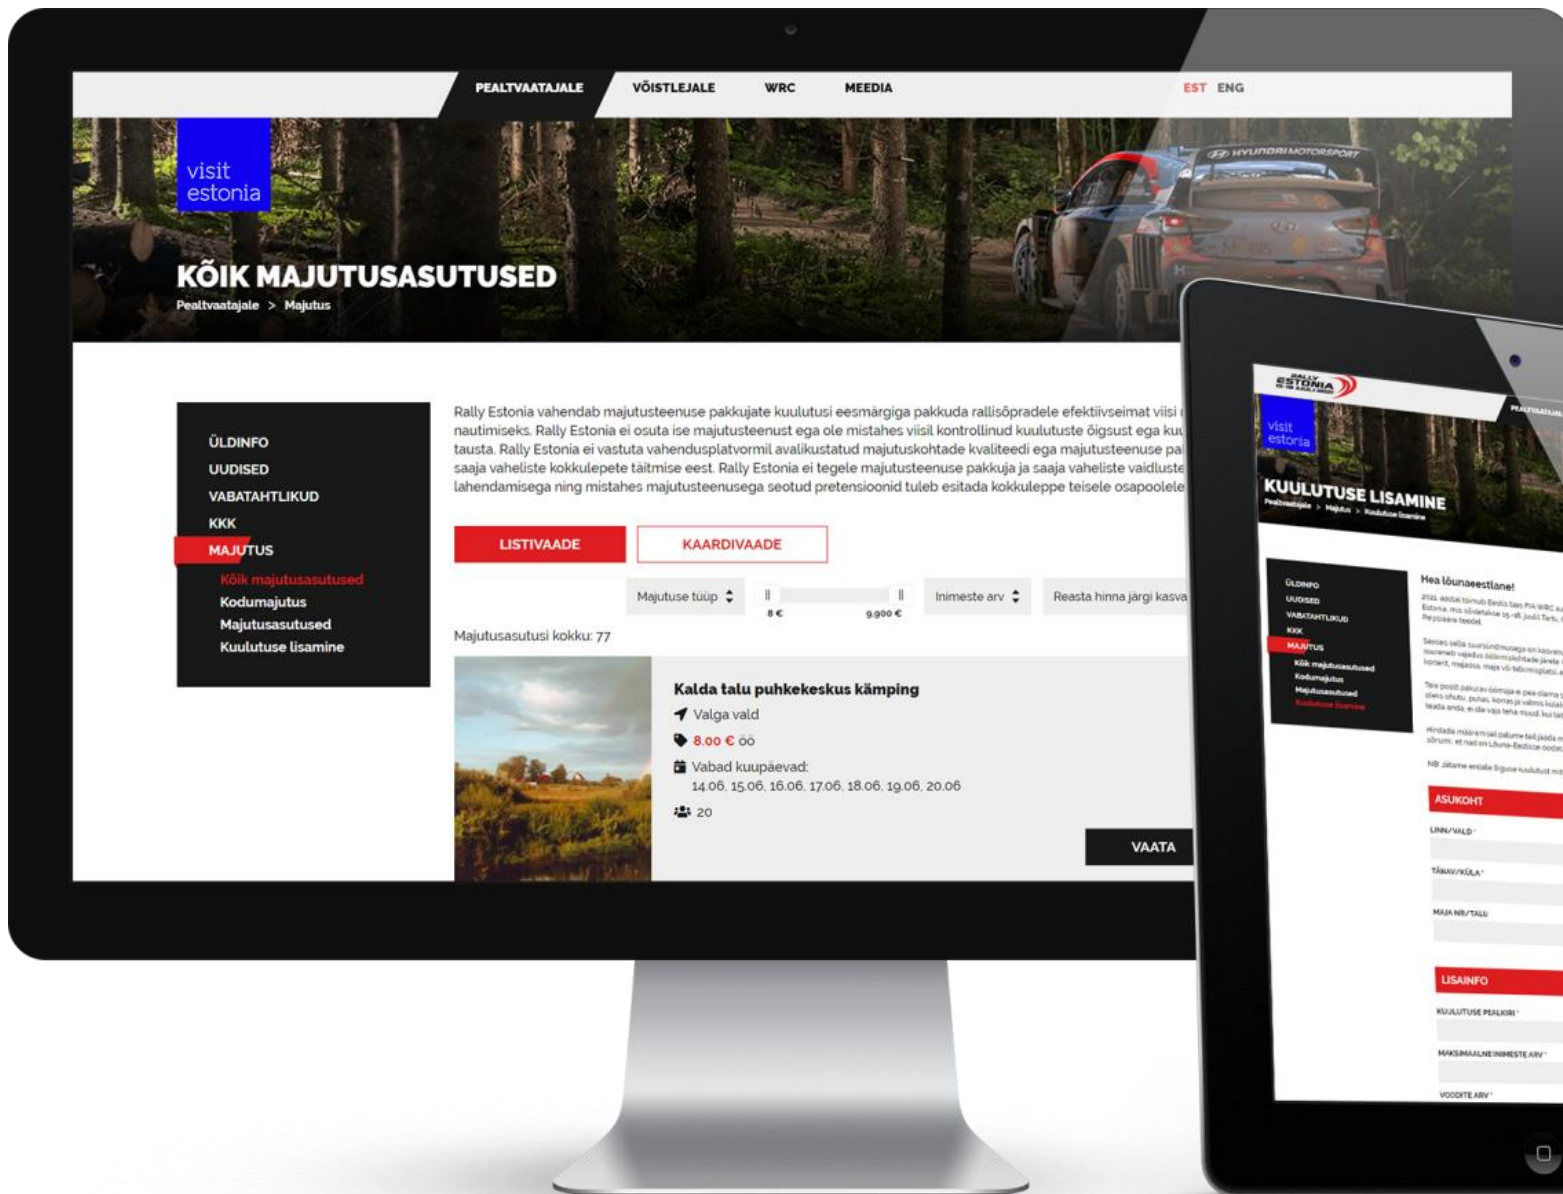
PEALTVAATAJALE VÕISTLEJALE WRC MEEDIA EST ENG

visit estonia

HYUNDAI MOTORSPORT

KÕIK MAJUTUSASUTUSED
Pealtvaatajale > Majutus

ÜLDINFO
UUDISED
VABATAHTLIKUD
KKK
MAJUTUS
Kõik majutusasutused
Kodumajutus
Majutusasutused
Kuulutuse lisamine

Rally Estonia vahendab majutusteenuse pakkujate kuulutusi eesmärgiga pakkuda rallisõpradele efektiivseimat viisi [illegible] nautimiseks. Rally Estonia ei osuta ise majutusteenust ega ole mistahes viisil kontrollinud kuulutuste õigsust ega ku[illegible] tausta. Rally Estonia ei vastuta vahendusplatvormil avalikustatud majutuskohtade kvaliteedi ega majutusteenuse pa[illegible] saaja vaheliste kokkulepete täitmise eest. Rally Estonia ei tegele majutusteenuse pakkuja ja saaja vaheliste vaidluste lahendamisega ning mistahes majutusteenusega seotud pretensioonid tuleb esitada kokkuleppe teisele osapoolele

LISTIVAADE
KAARDIVAADE

Majutuse tüüp
8 €
9.900 €
Inimeste arv
Reasta hinna järgi kasva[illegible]

Majutusasutusi kokku: 77

Kalda talu puhkekeskus kämping
Valga vald
8.00 € öö
Vabad kuupäevad:
14.06, 15.06, 16.06, 17.06, 18.06, 19.06, 20.06
20
VAATA

RALLY ESTONIA
visit estonia
KUULUTUSE LISAMINE
Pealtvaatajale > Majutus > Kuulutuse lisamine

ÜLDINFO
UUDISED
VABATAHTLIKUD
KKK
MAJUTUS
Kõik majutusasutused
Kodumajutus
Majutusasutused
Kuulutuse lisamine

Hea lõunaeestlane!
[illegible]

ASUKOHT
LINN/VALD *
TÄNAV/KÜLA *
MAJA NR/TALU
LISAINFO
KUULUTUSE PEALKIRI *
MAKSIMAALNE INIMESTE ARV *
VOODITE ARV *